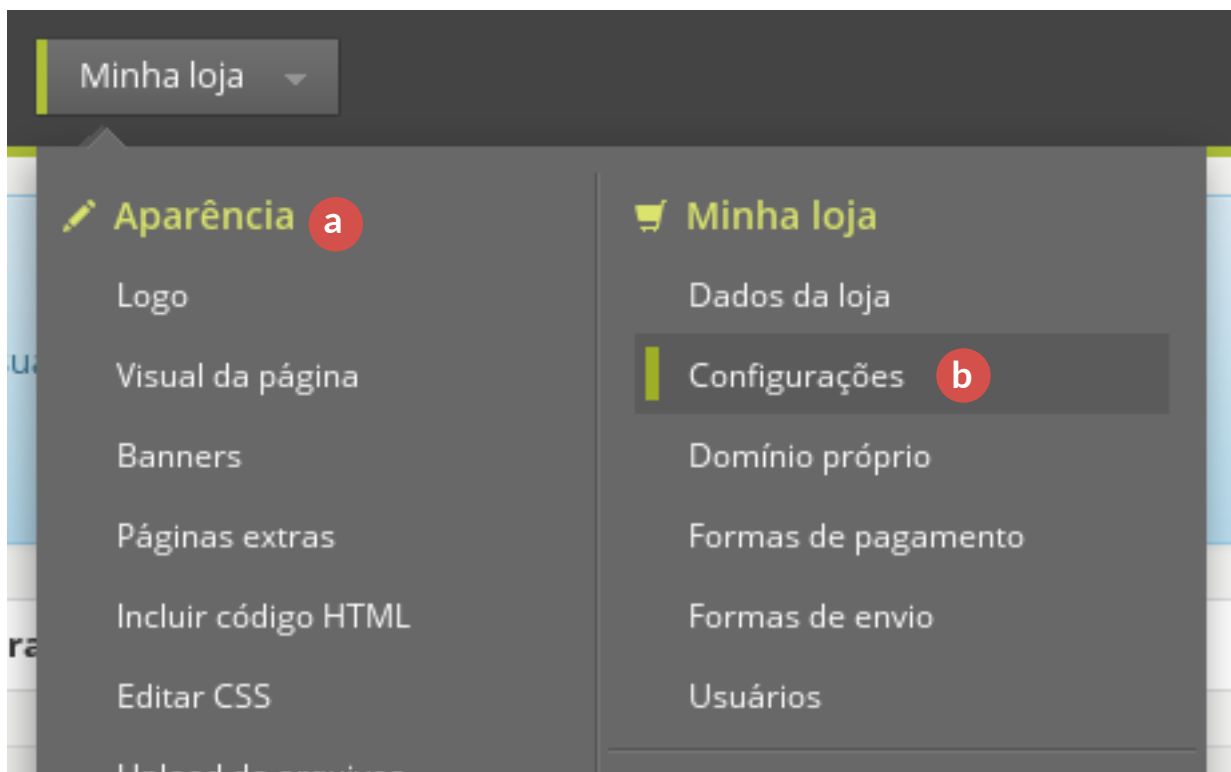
Minha loja

Aparência a

Logo

Visual da página

Banners

Páginas extras

Incluir código HTML

Editar CSS

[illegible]

Minha loja

Dados da loja

Configurações b

Domínio próprio

Formas de pagamento

Formas de envio

Usuários

ua

ra